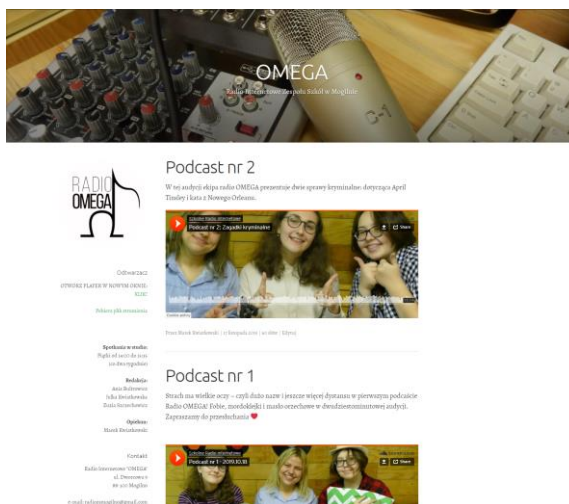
OMEGA

Radio Internetowe Zespołu Szkół w Mogilnie

RADIO OMEGA

Odtwarzacz

OTWÓRZ PLAYER W NOWYM OKNIE: KLIK!

Słuchaj pliku mp3 online

Spotkania w studio:
Piątki od 14:00 do 15:30 (co drugi tydzień)

Redakcja:
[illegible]
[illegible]
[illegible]

Opiekun:
Marek Borzikowski

Kontakt:
Radio Internetowe "OMEGA"
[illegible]
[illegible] Mogilno

e-mail: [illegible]

Podcast nr 2

W tej audycji ekipa radio OMEGA przezentuje dwie sprawy kryminalne: dotycząca April Tinsley i kata z Nowego Orleanu.

Szkolne Radio Internetowe
Podcast nr 2: Zagadki kryminalne

Share

Cookie policy

Przez Marek Borzikowski | 11 listopada 2019 | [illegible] | Edytuj

Podcast nr 1

Strach ma wielkie oczy – czyli dużo nauk i jeszcze więcej dystansu w pierwszym podcaście Radio OMEGA! Fobie, mordobicie i masło orzechowe w dwudziestominutowej audycji. Zapraszamy do przesłuchania ❤

Szkolne Radio Internetowe
Podcast nr 1 - 2019.10.18

Share